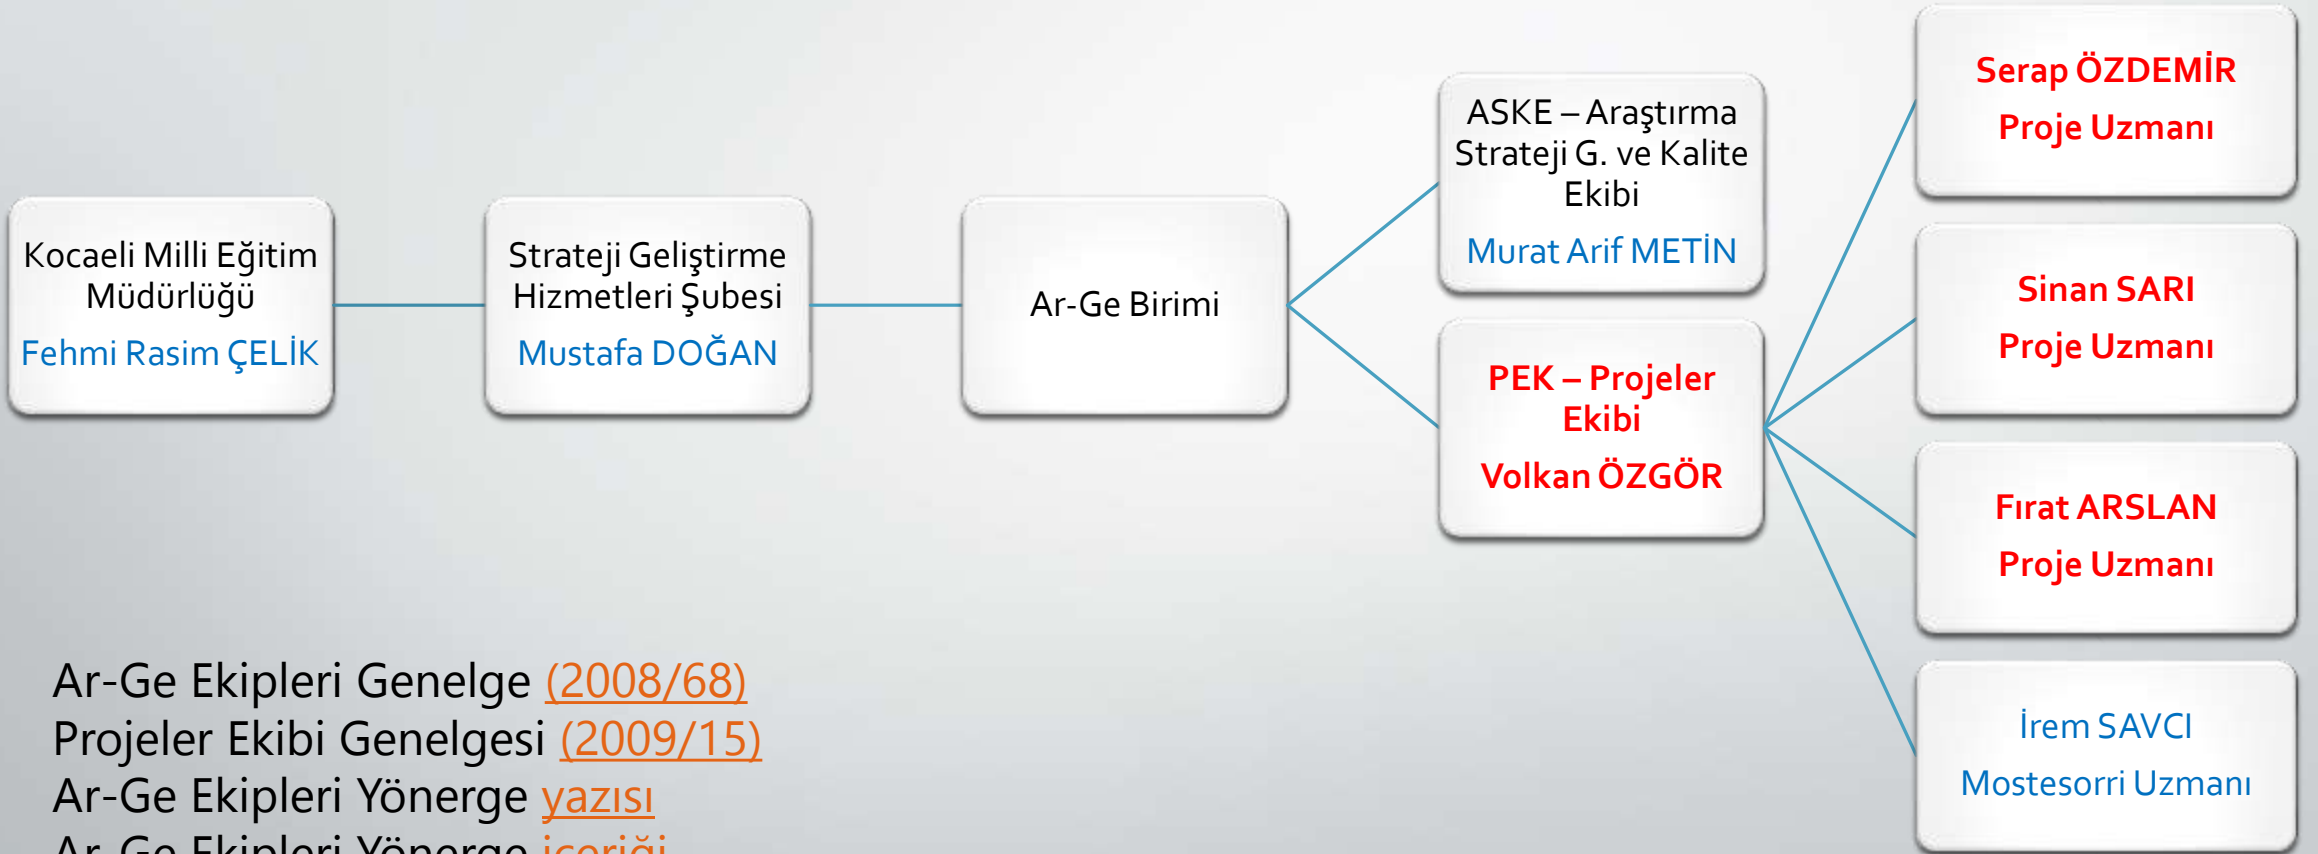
Kocaeli Milli Eğitim Müdürlüğü
Fehmi Rasim ÇELİK

Strateji Geliştirme Hizmetleri Şubesi
Mustafa DOĞAN

Ar-Ge Birimi

ASKE – Araştırma Strateji G. ve Kalite Ekibi
Murat Arif METİN

PEK – Projeler Ekibi
Volkan ÖZGÖR

Serap ÖZDEMİR
Proje Uzmanı

Sinan SARI
Proje Uzmanı

Fırat ARSLAN
Proje Uzmanı

İrem SAVCI
Mostesorri Uzmanı

Ar-Ge Ekipleri Genelge (2008/68)
Projeler Ekibi Genelgesi (2009/15)
Ar-Ge Ekipleri Yönerge yazısı
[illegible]